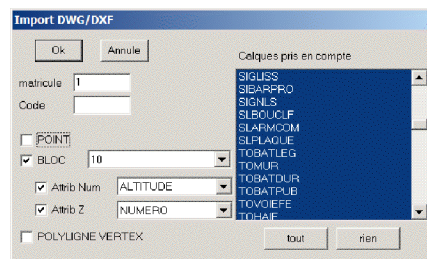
Import DWG/DXF

Ok
Annule

Calques pris en compte

matricule 1
Code

POINT
BLOC 10
Attrib Num ALTITUDE
Attrib Z NUMERO
POLYLIGNE VERTEX

SIGLISS
SIBARPRO
SIGNLS
SLBOUCLF
SLARMCOM
SLPLAQUE
TOBATLEG
TOMUR
TOBATDUR
TOBATPUB
TOVOIEFE
TOHAIE

tout
rien